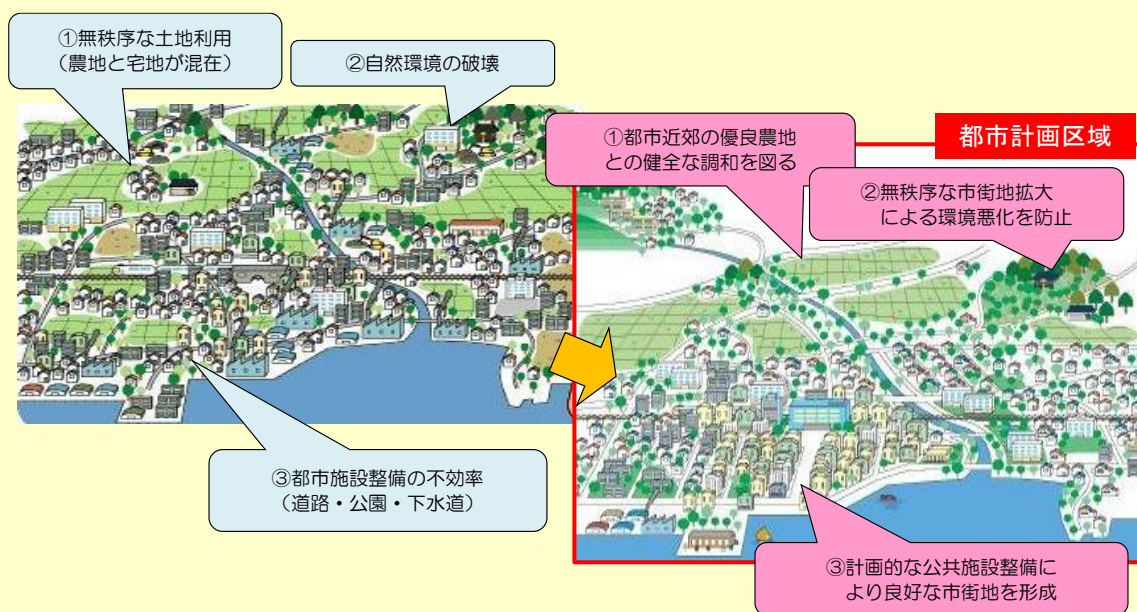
①無秩序な土地利用
（農地と宅地が混在）

②自然環境の破壊

③都市施設整備の不効率
（道路・公園・下水道）

都市計画区域

①都市近郊の優良農地
との健全な調和を図る

②無秩序な市街地拡大
による環境悪化を防止

③計画的な公共施設整備に
より良好な市街地を形成